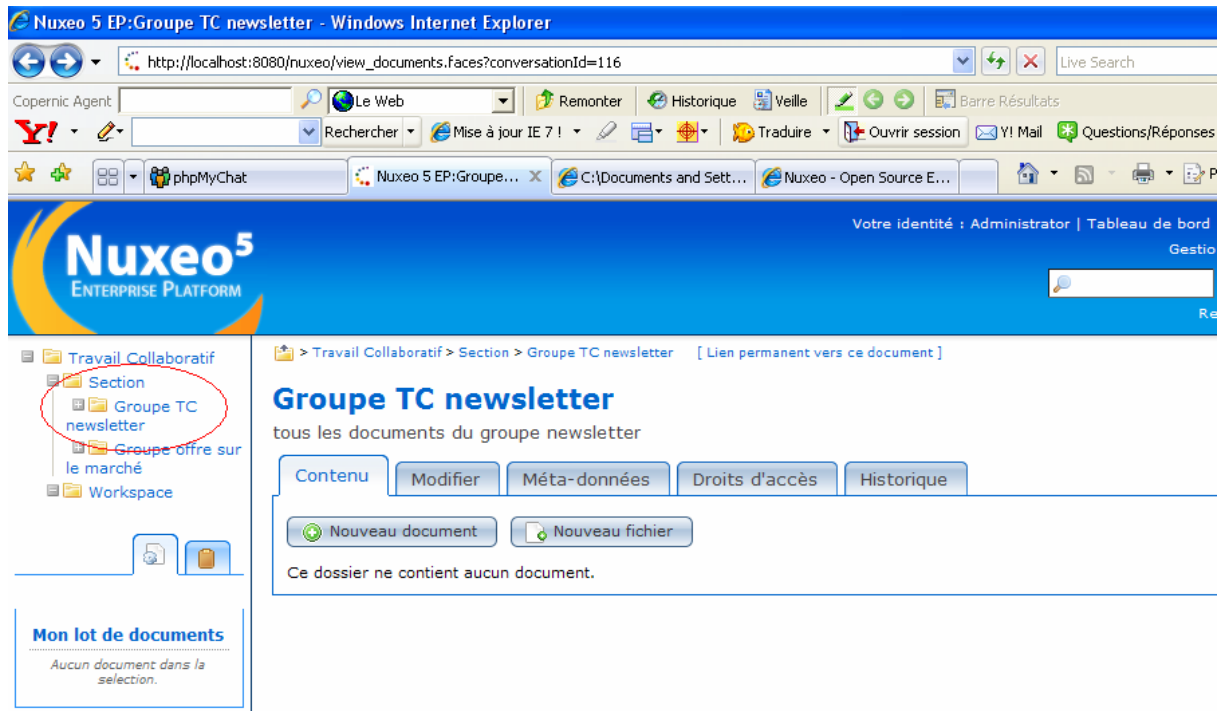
Nuxeo 5 EP:Groupe TC newsletter - Windows Internet Explorer

http://localhost:8080/nuxeo/view_documents.faces?conversationId=116

Live Search

Copernic Agent

Le Web

Remonter

Historique

Veille

Barre Résultats

Y!

Rechercher

Mise à jour IE 7 !

Traduire

Ouvrir session

Y! Mail

Questions/Réponses

phpMyChat

Nuxeo 5 EP:Groupe...

C:\Documents and Sett...

Nuxeo - Open Source E...

P

Nuxeo⁵
Enterprise Platform

Votre identité : Administrator | Tableau de bord
Gestio

Re

Travail Collaboratif
Section
Groupe TC newsletter
Groupe offre sur le marché
Workspace

Mon lot de documents

Aucun document dans la sélection.

> Travail Collaboratif > Section > Groupe TC newsletter [ Lien permanent vers ce document ]

Groupe TC newsletter

tous les documents du groupe newsletter

Contenu | Modifier | Méta-données | Droits d'accès | Historique

Nouveau document

Nouveau fichier

Ce dossier ne contient aucun document.